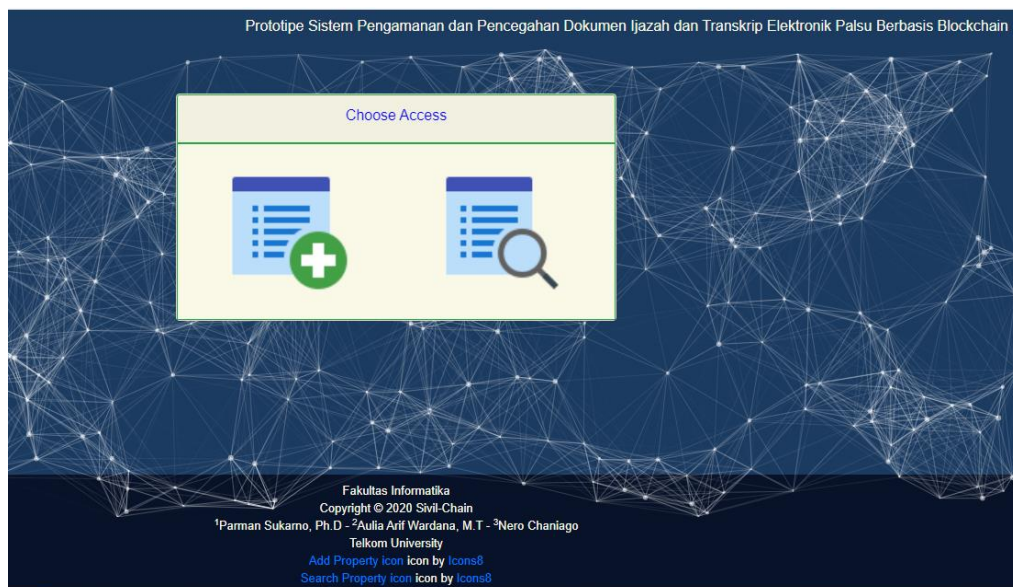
Prototipe Sistem Pengamanan dan Pencegahan Dokumen Ijazah dan Transkrip Elektronik Palsu Berbasis Blockchain

Choose Access

Fakultas Informatika
Copyright © 2020 Sivil-Chain
$^1$Parman Sukarno, Ph.D - $^2$Aulia Arif Wardana, M.T - $^3$Nero Chaniago
Telkom University
Add Property icon icon by Icons8
Search Property icon icon by Icons8